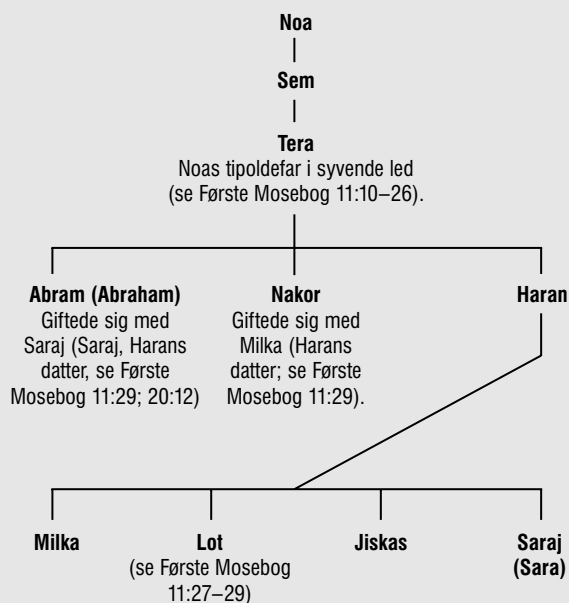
Noa

Sem

Tera
Noas tipoldefar i syvende led (se Første Mosebog 11:10–26).

Abram (Abraham)
Giftede sig med Saraj (Saraj, Harans datter, se Første Mosebog 11:29; 20:12)

Nakor
Giftede sig med Milka (Harans datter; se Første Mosebog 11:29).

Haran

Milka

Lot
(se Første Mosebog 11:27–29)

Jiskas

Saraj
(Sara)